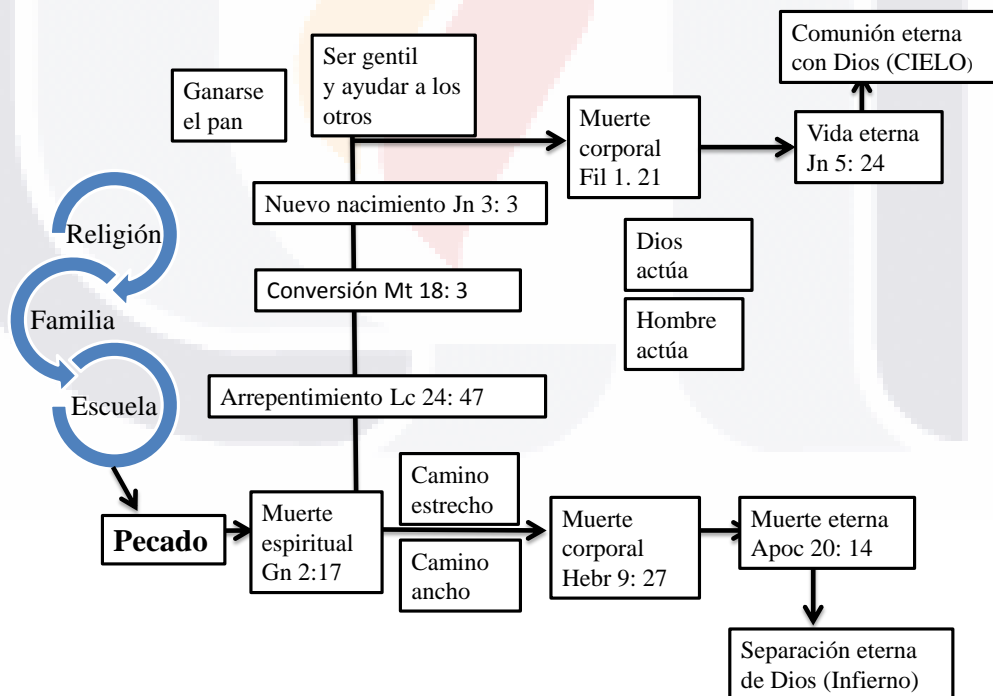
Ganarse el pan

Ser gentil y ayudar a los otros

Comunión eterna con Dios (CIELO)

Muerte corporal Fil 1. 21

Vida eterna Jn 5: 24

Nuevo nacimiento Jn 3: 3

Religión

Familia

Escuela

Conversión Mt 18: 3

Dios actúa

Hombre actúa

Arrepentimiento Lc 24: 47

Pecado

Muerte espiritual Gn 2:17

Camino estrecho

Camino ancho

Muerte corporal Hebr 9: 27

Muerte eterna Apoc 20: 14

Separación eterna de Dios (Infierno)